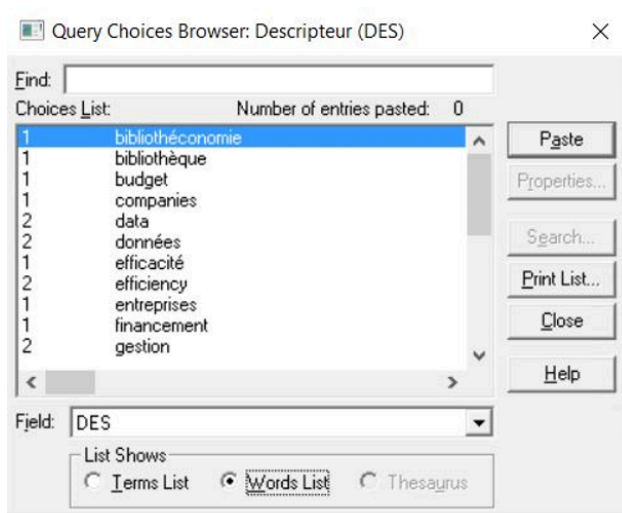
Query Choices Browser: Descripteur (DES)

Find:

Choices List: Number of entries pasted: 0

| | |
|---|---|
| 1 | bibliothéconomie |
| 1 | bibliothèque |
| 1 | budget |
| 1 | companies |
| 2 | data |
| 2 | données |
| 1 | efficacité |
| 2 | efficiency |
| 1 | entreprises |
| 1 | financement |
| 2 | gestion |

Paste
Properties...
Search...
Print List...
Close
Help

Field: DES

List Shows
Terms List
Words List
Thesaurus